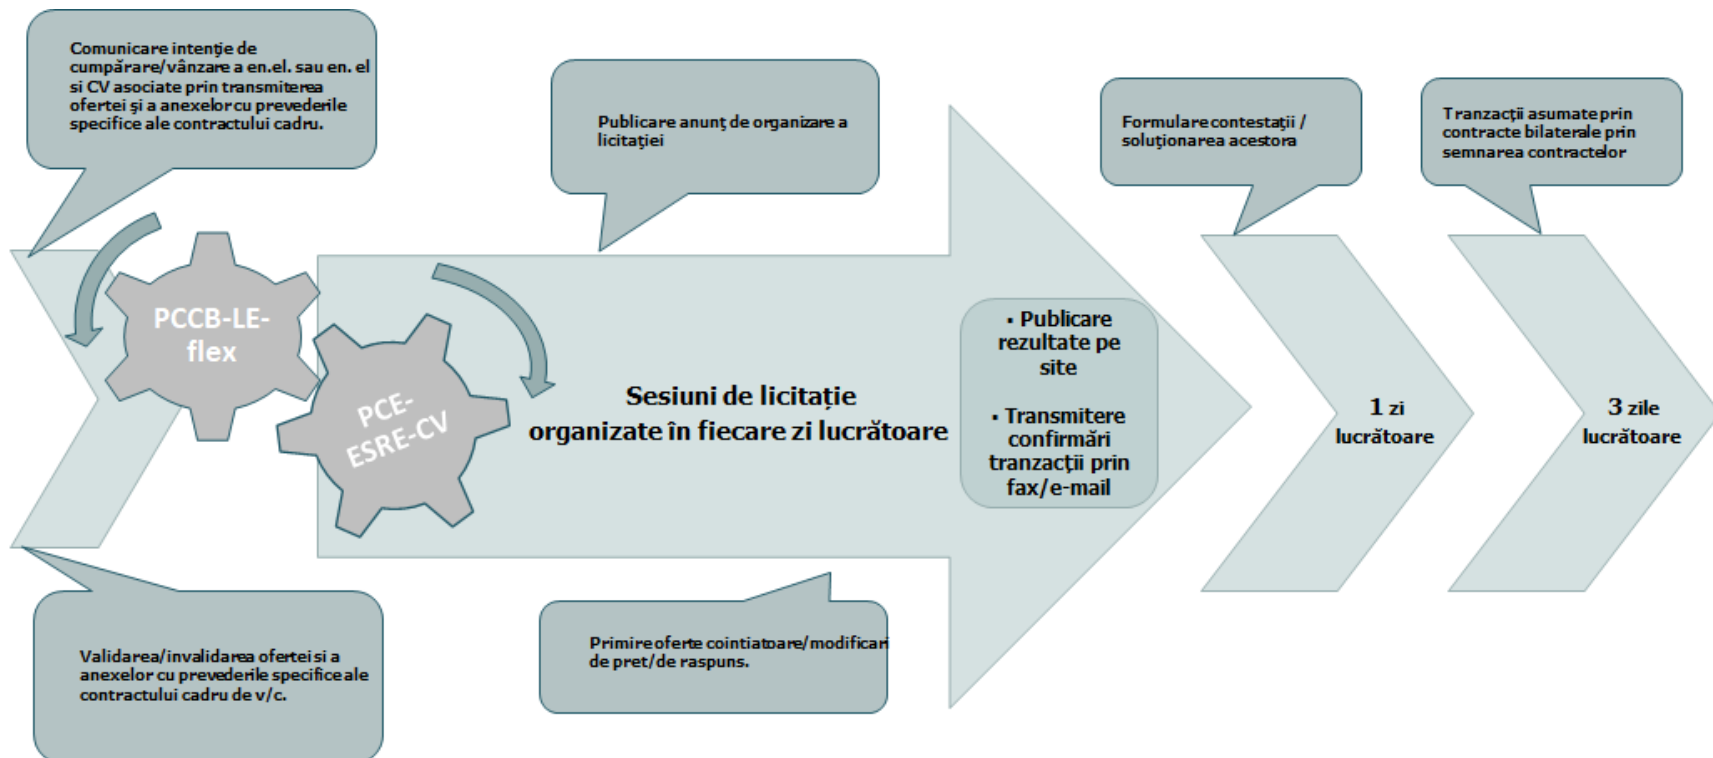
Comunicare intenţie de cumpărare/vânzare a en.el. sau en. el si CV asociate prin transmiterea ofertei şi a anexelor cu prevederile specifice ale contractului cadru.

Publicare anunţ de organizare a licitaţiei

Formulare contestaţii / soluţionarea acestora

Tranzacţii asumate prin contracte bilaterale prin semnarea contractelor

PCCB-LE-flex

PCE-ESRE-CV

Sesiuni de licitaţie organizate în fiecare zi lucrătoare

• Publicare rezultate pe site

• Transmitere confirmări tranzacţii prin fax/e-mail

1 zi lucrătoare

3 zile lucrătoare

Validarea/invalidarea ofertei si a anexelor cu prevederile specifice ale contractului cadru de v/c.

Primire oferte cointiatoare/modificari de pret/de raspuns.